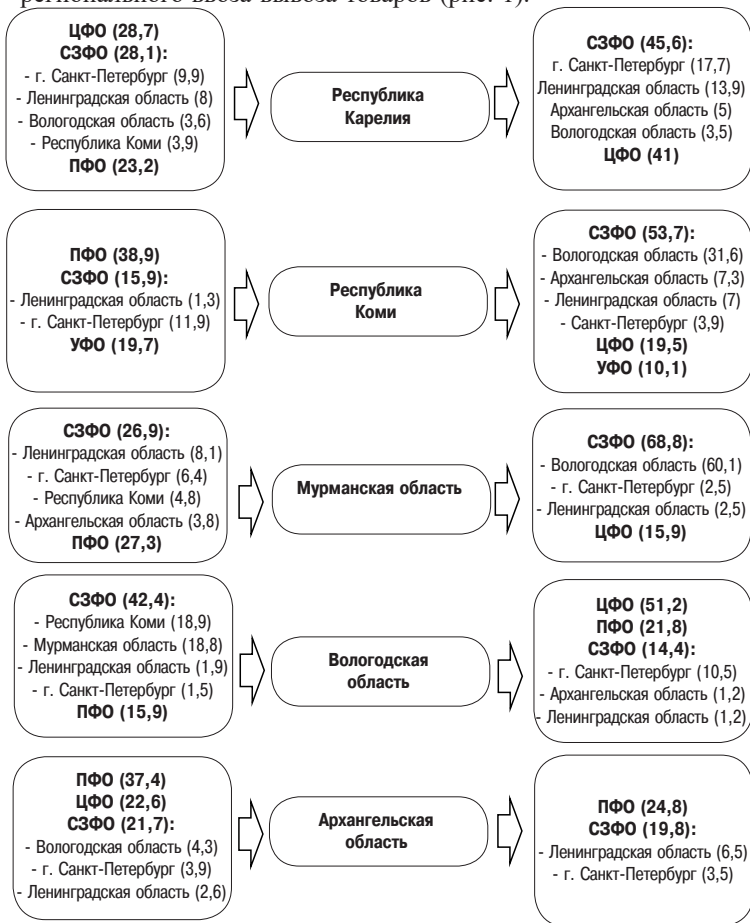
регионального ввоза-вывоза товаров (рис. 1).

ЦФО (28,7)
СЗФО (28,1):
- г. Санкт-Петербург (9,9)
- Ленинградская область (8)
- Вологодская область (3,6)
- Республика Коми (3,9)
ПФО (23,2)

Республика Карелия

СЗФО (45,6):
г. Санкт-Петербург (17,7)
Ленинградская область (13,9)
Архангельская область (5)
Вологодская область (3,5)
ЦФО (41)

ПФО (38,9)
СЗФО (15,9):
- Ленинградская область (1,3)
- г. Санкт-Петербург (11,9)
УФО (19,7)

Республика Коми

СЗФО (53,7):
- Вологодская область (31,6)
- Архангельская область (7,3)
- Ленинградская область (7)
- Санкт-Петербург (3,9)
ЦФО (19,5)
УФО (10,1)

СЗФО (26,9):
- Ленинградская область (8,1)
- г. Санкт-Петербург (6,4)
- Республика Коми (4,8)
- Архангельская область (3,8)
ПФО (27,3)

Мурманская область

СЗФО (68,8):
- Вологодская область (60,1)
- г. Санкт-Петербург (2,5)
- Ленинградская область (2,5)
ЦФО (15,9)

СЗФО (42,4):
- Республика Коми (18,9)
- Мурманская область (18,8)
- Ленинградская область (1,9)
- г. Санкт-Петербург (1,5)
ПФО (15,9)

Вологодская область

ЦФО (51,2)
ПФО (21,8)
СЗФО (14,4):
- г. Санкт-Петербург (10,5)
- Архангельская область (1,2)
- Ленинградская область (1,2)

ПФО (37,4)
ЦФО (22,6)
СЗФО (21,7):
- Вологодская область (4,3)
- г. Санкт-Петербург (3,9)
- Ленинградская область (2,6)

Архангельская область

ПФО (24,8)
СЗФО (19,8):
- Ленинградская область (6,5)
- г. Санкт-Петербург (3,5)